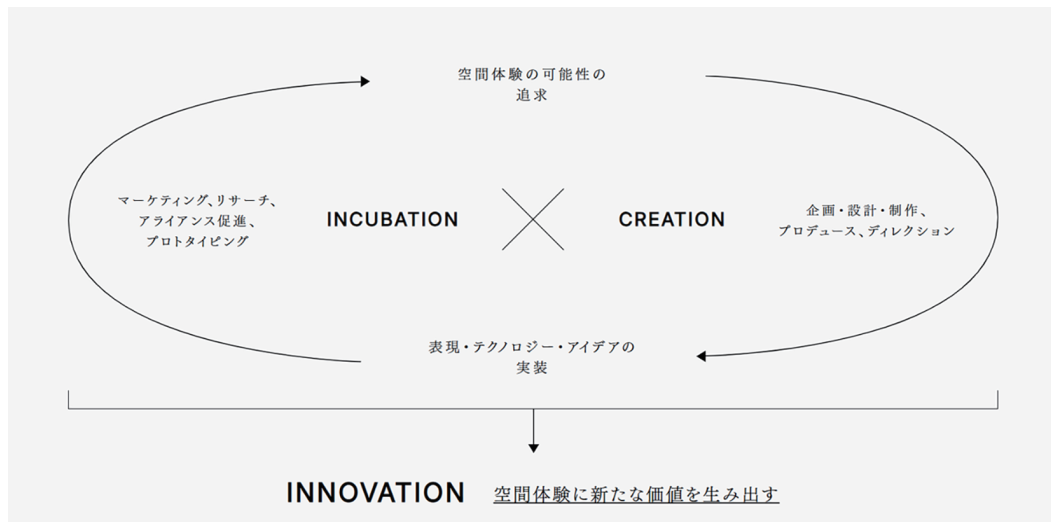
空間体験の可能性の
追求

マーケティング、リサーチ、
アライアンス促進、
プロトタイピング

INCUBATION

CREATION

企画・設計・制作、
プロデュース、ディレクション

表現・テクノロジー・アイデアの
実装

INNOVATION 空間体験に新たな価値を生み出す